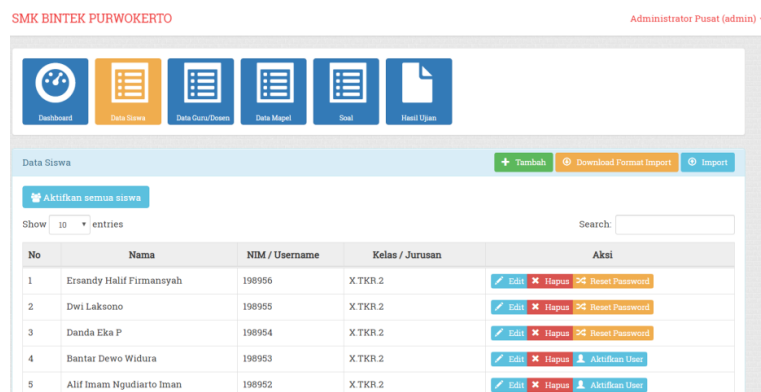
SMK BINTEK PURWOKERTO

Administrator Pusat (admin)

Dashboard

Data Siswa

Data Guru/Dosen

Data Mapel

Soal

Hasil Ujian

Data Siswa

Tambah

Download Format Import

Import

Aktifkan semua siswa

Show 10 entries

Search:

| No | Nama | NIM / Username | Kelas / Jurusan | Aksi |
|---|---|---|---|---|
| 1 | Ersandy Halif Firmansyah | 198956 | X.TKR.2 | Edit Hapus Reset Password |
| 2 | Dwi Laksono | 198955 | X.TKR.2 | Edit Hapus Reset Password |
| 3 | Danda Eka P | 198954 | X.TKR.2 | Edit Hapus Reset Password |
| 4 | Bantar Dewo Widura | 198953 | X.TKR.2 | Edit Hapus Aktifkan User |
| 5 | Alif Imam Ngudiarto Iman | 198952 | X.TKR.2 | Edit Hapus Aktifkan User |